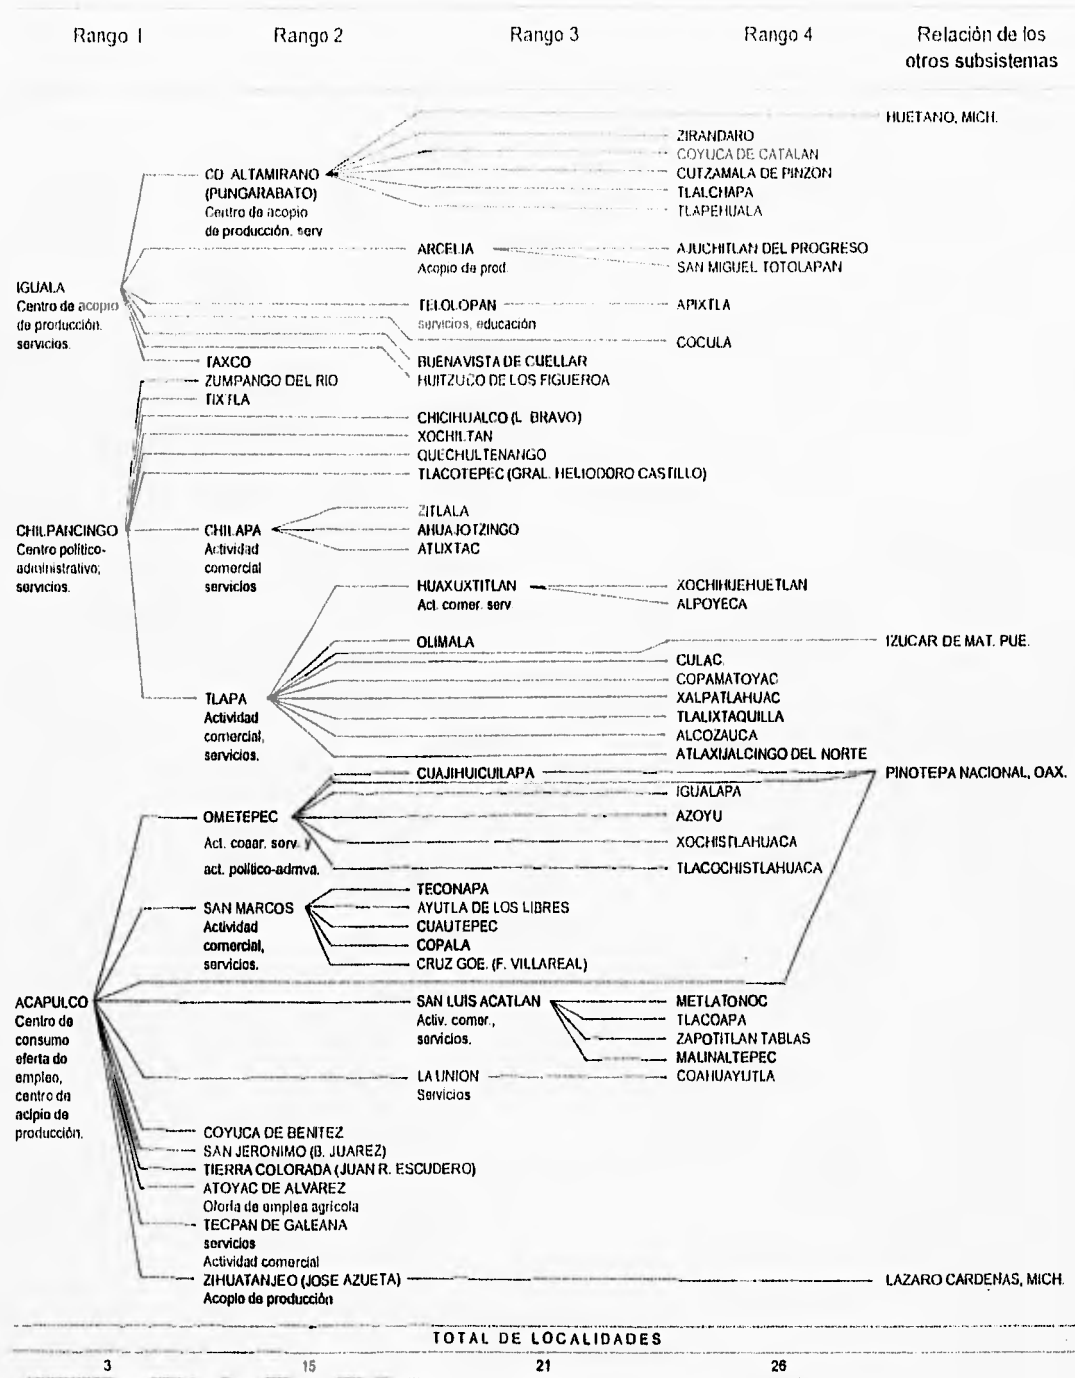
Rango 1 Rango 2 Rango 3 Rango 4 Relación de los otros subsistemas

HUETANO, MICH.

ZIRANDARO
COYUCA DE CATALAN
CO. ALTAMIRANO (PUNGARABATO) Centro de acopio de producción, serv
CUTZAMALA DE PINZON
TLALCHAPA
TLAPEHUALA

ARCELIA Acopio de prod.
AJUCHITLAN DEL PROGRESO
SAN MIGUEL TOTOLAPAN

IGUALA Centro de acopio de producción, servicios.

TELOLOPAN servicios, educación
APIXTLA
COCULA

TAXCO
BUENAVISTA DE CUELLAR
HUITZUCO DE LOS FIGUEROA

ZUMPANGO DEL RIO
TIXTLA
CHICIHUALCO (L. BRAVO)
XOCHILTAN
QUECHULTENANGO
TLACOTEPEC (GRAL. HELIODORO CASTILLO)

CHILPANCINGO Centro político-administrativo; servicios.

CHILAPA Actividad comercial servicios
ZITLALA
AHUAJOTZINGO
ATLIXTAC

HUAXUXTITLAN Act. comer. serv
XOCHIHUEHUETLAN
ALPOYECA

OLIMALA
IZUCAR DE MAT. PUE.
TLAPA Actividad comercial, servicios.
CULAC
COPAMATOYAC
XALPATLAHUAC
TLALIXTAQUILLA
ALCOZAUCA
ATLAXIJALCINGO DEL NORTE

CUAJIHUICUILAPA
PINOTEPA NACIONAL, OAX.
IGUALAPA
OMETEPEC Act. coaar. serv. y act. político-admva.
AZOYU
XOCHISTLAHUACA
TLACOCHISTLAHUACA

SAN MARCOS Actividad comercial, servicios.
TECONAPA
AYUTLA DE LOS LIBRES
CUAUTEPEC
COPALA
CRUZ GDE. (F. VILLAREAL)

ACAPULCO Centro de consumo oferta de empleo, centro de aclpio de producción.

SAN LUIS ACATLAN Activ. comer., servicios.
METLATONOC
TLACOAPA
ZAPOTITLAN TABLAS
MALINALTEPEC

LA UNION Servicios
COAHUAYUTLA

COYUCA DE BENITEZ
SAN JERONIMO (B. JUAREZ)
TIERRA COLORADA (JUAN R. ESCUDERO)
ATOYAC DE ALVAREZ Oferta de empleo agrícola
TECPAN DE GALEANA servicios Actividad comercial
ZIHUATANJEO (JOSE AZUETA) Acopio de producción
LAZARO CARDENAS, MICH.

TOTAL DE LOCALIDADES
3 15 21 26